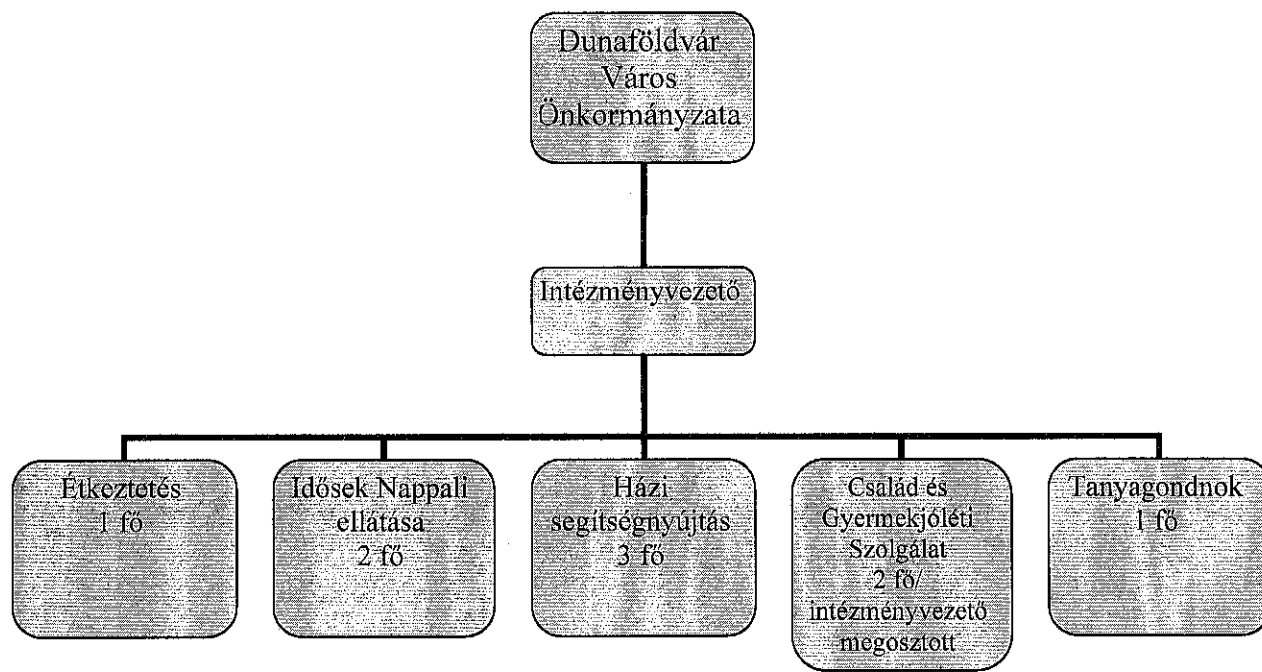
Dunaföldvár Város Önkormányzata

Intézményvezető

Étkeztetés 1 fő

Idősek Nappali ellátása 2 fő

Házi segítségnyújtás 3 fő

Család és Gyermekjóléti Szolgálat 2 fő/ intézményvezető megosztott

Tanyagondnok 1 fő